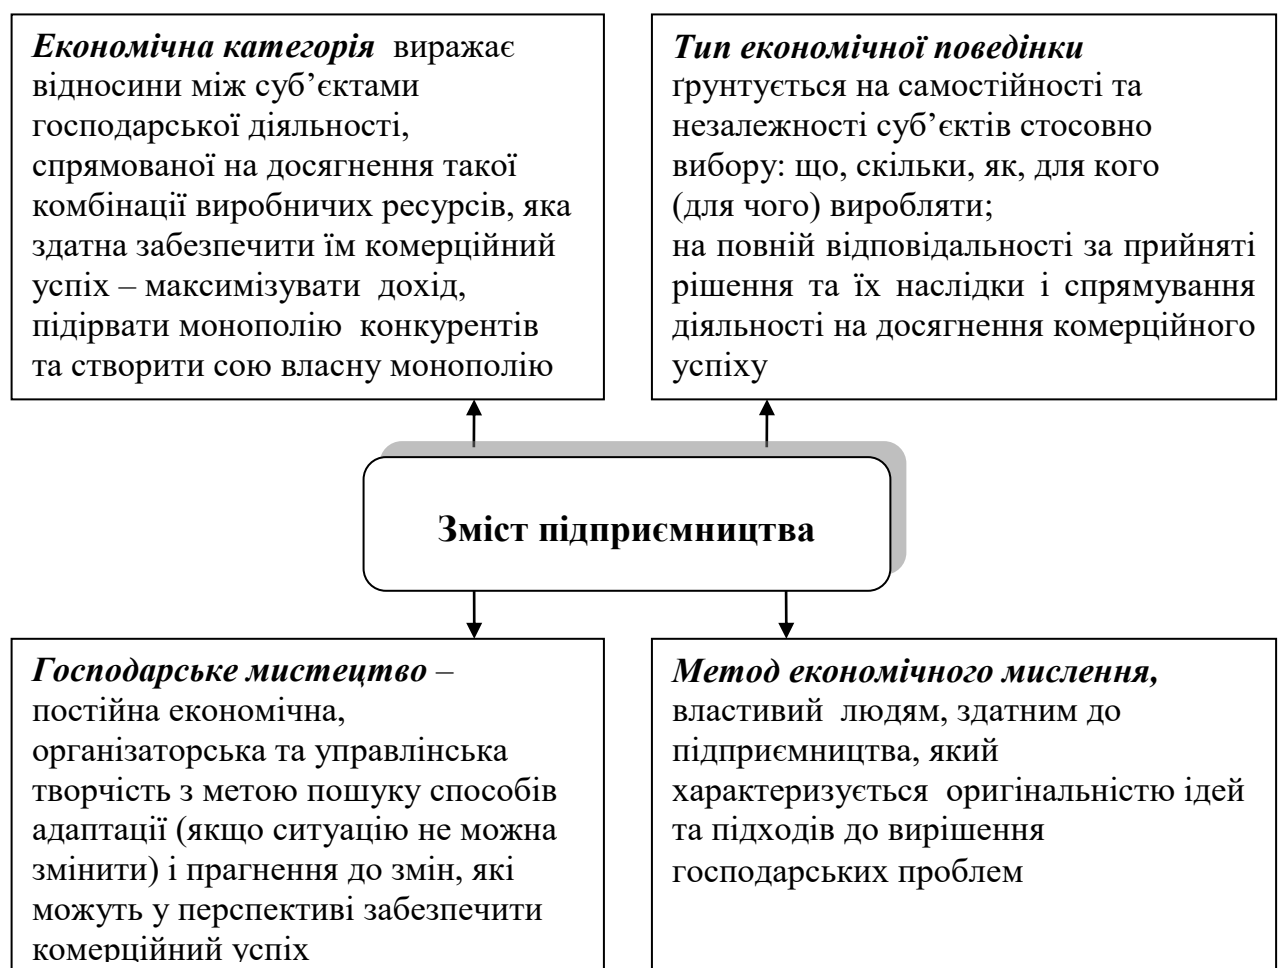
*Економічна категорія* виражає відносини між суб'єктами господарської діяльності, спрямованої на досягнення такої комбінації виробничих ресурсів, яка здатна забезпечити їм комерційний успіх – максимізувати дохід, підірвати монополію конкурентів та створити сою власну монополію

*Тип економічної поведінки* ґрунтується на самостійності та незалежності суб'єктів стосовно вибору: що, скільки, як, для кого (для чого) виробляти;
на повній відповідальності за прийняті рішення та їх наслідки і спрямування діяльності на досягнення комерційного успіху

**Зміст підприємництва**

*Господарське мистецтво* – постійна економічна, організаторська та управлінська творчість з метою пошуку способів адаптації (якщо ситуацію не можна змінити) і прагнення до змін, які можуть у перспективі забезпечити комерційний успіх

*Метод економічного мислення,* властивий людям, здатним до підприємництва, який характеризується оригінальністю ідей та підходів до вирішення господарських проблем